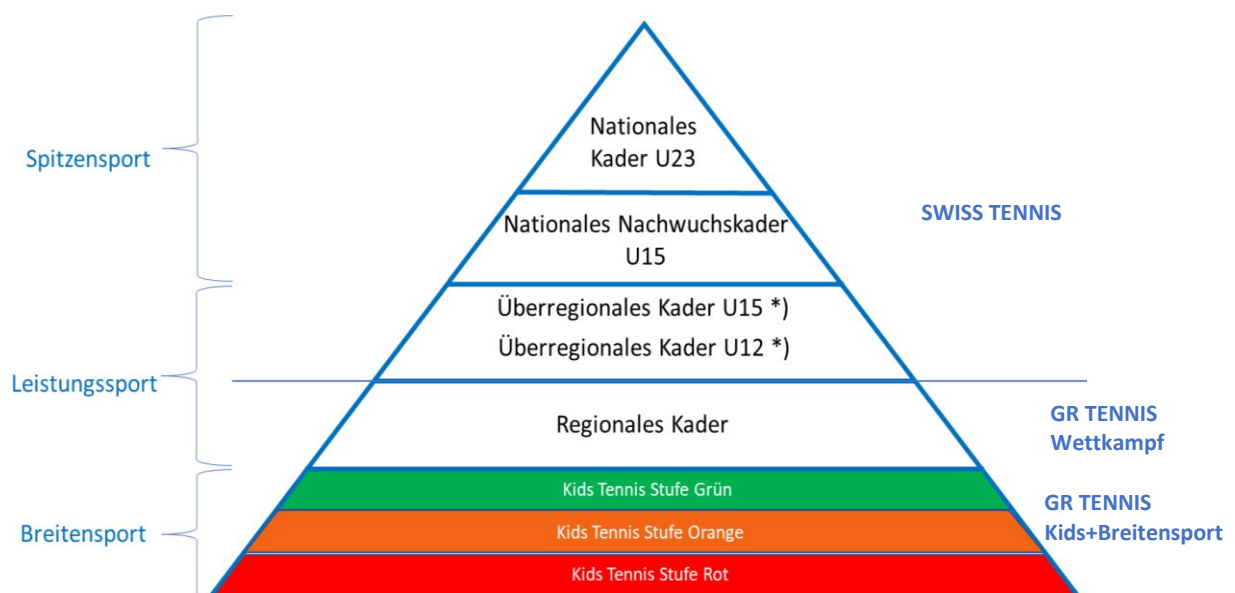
Spitzensport

Leistungssport

Breitensport

Nationales Kader U23

Nationales Nachwuchskader U15

Überregionales Kader U15 *)
Überregionales Kader U12 *)

Regionales Kader

Kids Tennis Stufe Grün

Kids Tennis Stufe Orange

Kids Tennis Stufe Rot

SWISS TENNIS

GR TENNIS
Wettkampf

GR TENNIS
Kids+Breitensport